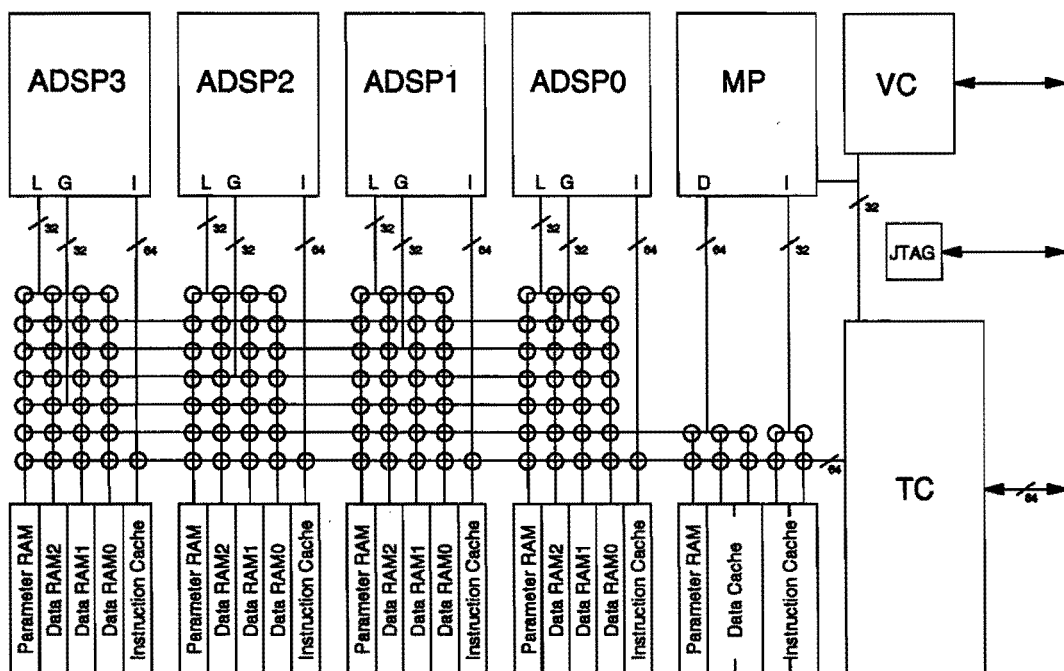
ADSP3
L G I
ADSP2
L G I
ADSP1
L G I
ADSP0
L G I
MP
D I
VC
32
JTAG
32 32 64
32 32 64
32 32 64
32 32 64
64 32
64
TC
64
Parameter RAM
Data RAM2
Data RAM1
Data RAM0
Instruction Cache
Parameter RAM
Data RAM2
Data RAM1
Data RAM0
Instruction Cache
Parameter RAM
Data RAM2
Data RAM1
Data RAM0
Instruction Cache
Parameter RAM
Data RAM2
Data RAM1
Data RAM0
Instruction Cache
Parameter RAM
Data Cache
Instruction Cache